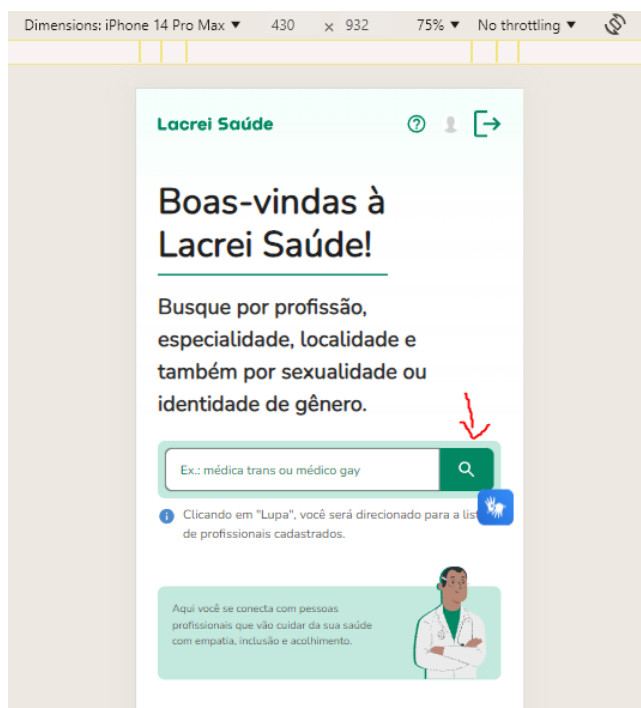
Dimensions: iPhone 14 Pro Max ▾ 430 × 932 75% ▾ No throttling ▾

Lacrei Saúde

Boas-vindas à Lacrei Saúde!

Busque por profissão, especialidade, localidade e também por sexualidade ou identidade de gênero.

Ex.: médica trans ou médico gay

Clicando em "Lupa", você será direcionado para a list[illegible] de profissionais cadastrados.

Aqui você se conecta com pessoas profissionais que vão cuidar da sua saúde com empatia, inclusão e acolhimento.